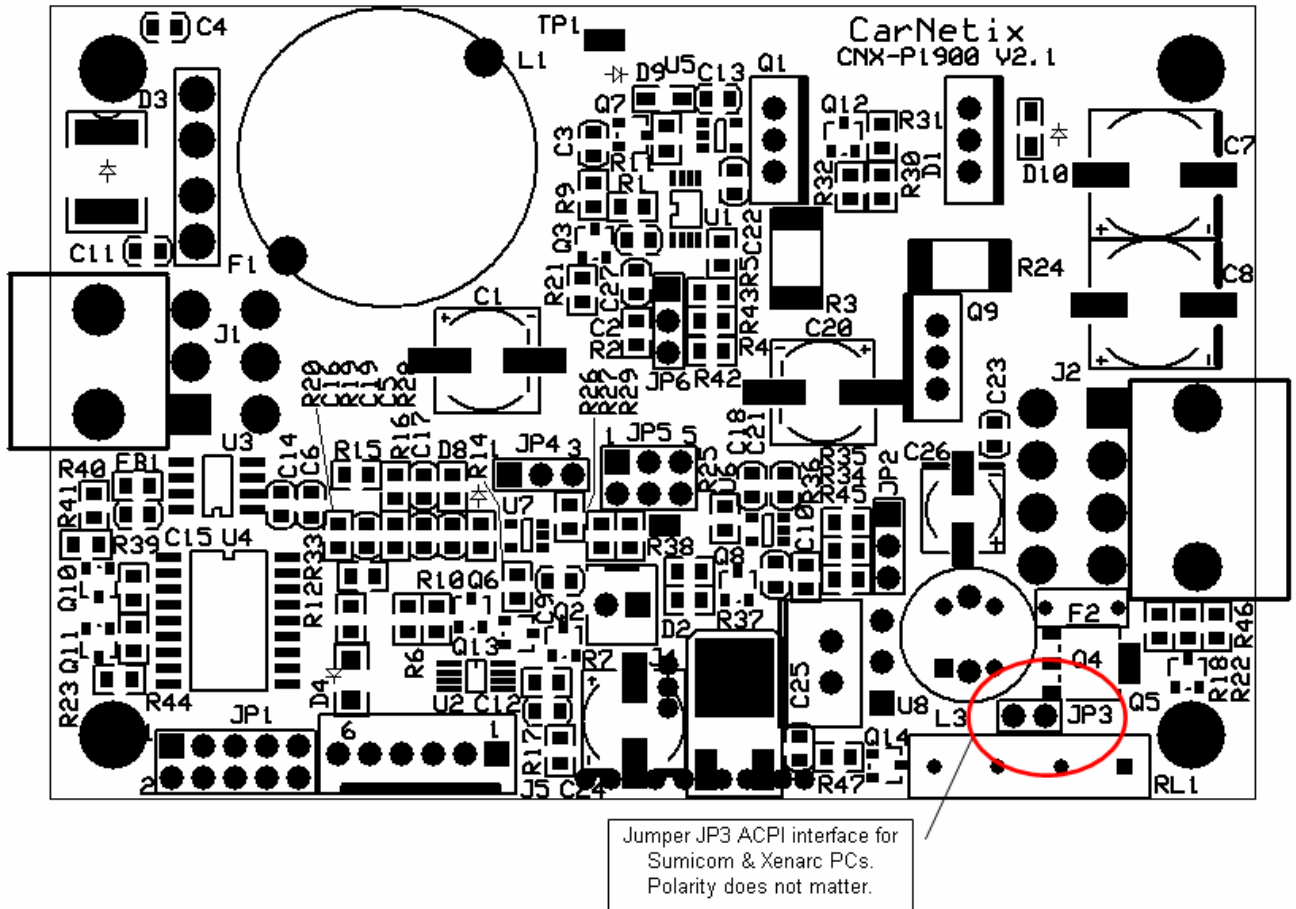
CarNetix
CNX-P1900 V2.1

C4 TP1 L1 D3 D9 U5 C13 Q1 Q7 Q12 R31 C3 R1 R30 D1 D10 C7 R9 R32 C11 F1 Q3 U1 C22 R21 C27 R5 R24 C8 J1 C1 C2 R43 R3 R2 C20 Q9 R4 JP6 R42 R20 C16 C19 C15 R28 R26 R27 R29 J2 C23 U3 C14 C6 R15 R16 C17 D8 R14 JP4 1 3 1 JP5 5 C18 C21 R35 R34 R36 C26 R40 FB1 U7 R25 R45 JP2 R41 C5 R39 C15 U4 R38 Q8 C10 Q10 R12 R33 R10 Q6 C9 Q2 R37 F2 R46 Q11 R6 Q13 D2 R7 J4 C25 Q4 R18 R22 R23 R44 D4 U2 C12 U8 L3 JP3 Q5 JP1 6 1 R17 Q14 2 J5 C24 R47 RL1

Jumper JP3 ACPI interface for Sumicom & Xenarc PCs. Polarity does not matter.